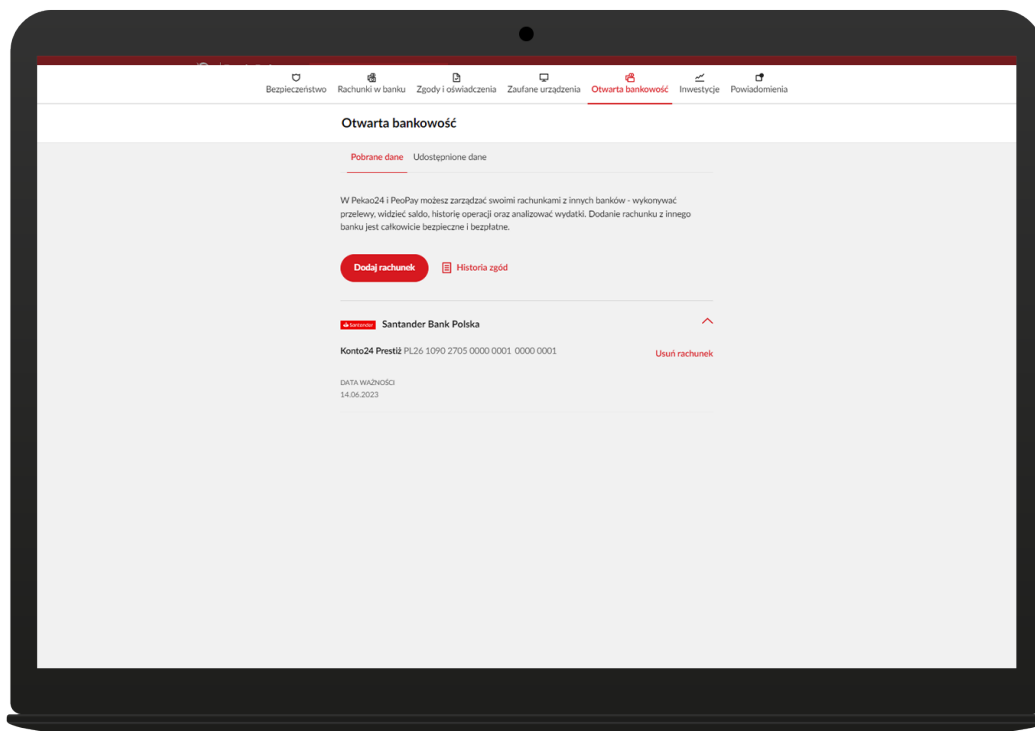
Bezpieczeństwo Rachunki w banku Zgody i oświadczenia Zaufane urządzenia Otwarta bankowość Inwestycje Powiadomienia

Otwarta bankowość

Pobrane dane Udostępnione dane

W Pekao24 i PeoPay możesz zarządzać swoimi rachunkami z innych banków - wykonywać przelewy, widzieć saldo, historię operacji oraz analizować wydatki. Dodanie rachunku z innego banku jest całkowicie bezpieczne i bezpłatne.

Dodaj rachunek Historia zgód

Santander Santander Bank Polska

Konto24 Prestiż PL26 1090 2705 0000 0001 0000 0001 Usuń rachunek

DATA WAŻNOŚCI
14.06.2023